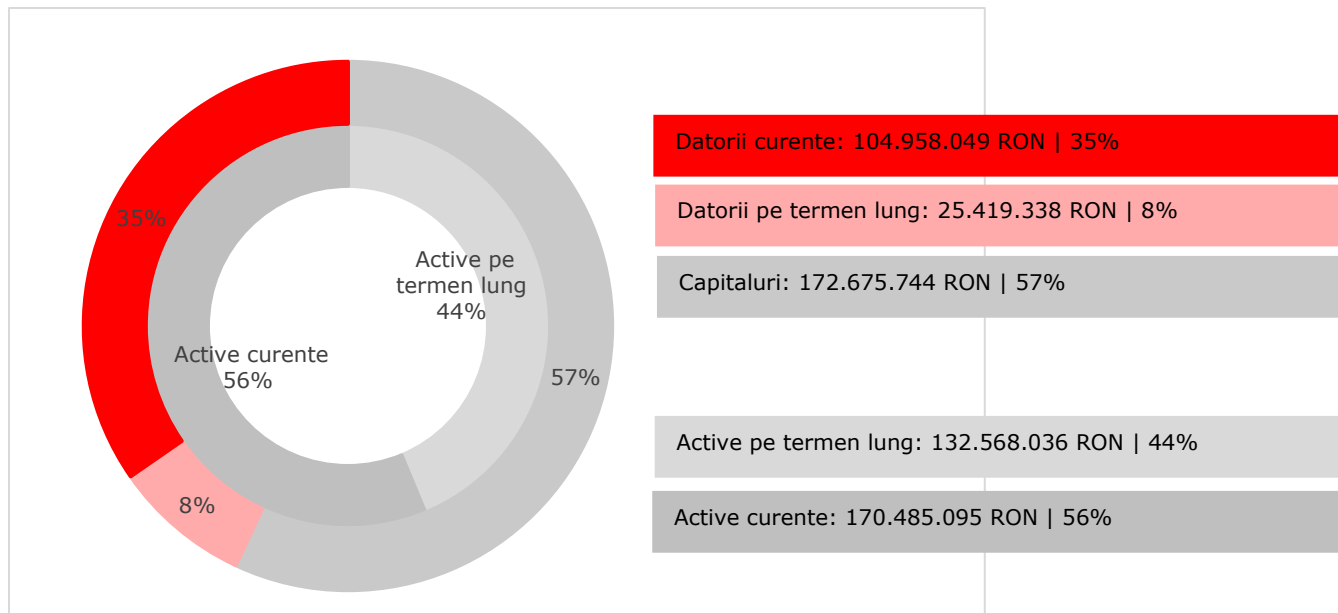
35%

Active pe termen lung 44%

Active curente 56%

57%

8%

Datorii curente: 104.958.049 RON | 35%

Datorii pe termen lung: 25.419.338 RON | 8%

Capitaluri: 172.675.744 RON | 57%

Active pe termen lung: 132.568.036 RON | 44%

Active curente: 170.485.095 RON | 56%